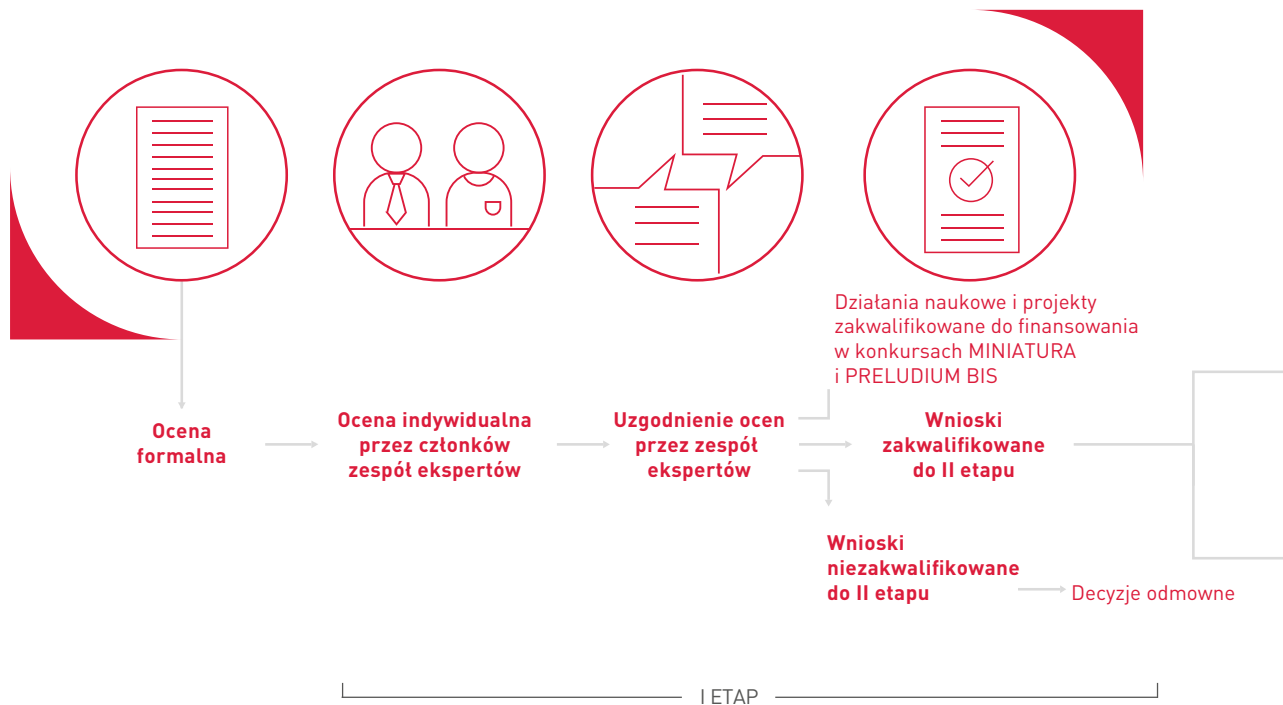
Działania naukowe i projekty zakwalifikowane do finansowania w konkursach MINIATURA i PRELUDIUM BIS

Ocena formalna

Ocena indywidualna przez członków zespół ekspertów

Uzgodnienie ocen przez zespół ekspertów

Wnioski zakwalifikowane do II etapu

Wnioski niezakwalifikowane do II etapu

Decyzje odmowne

I ETAP